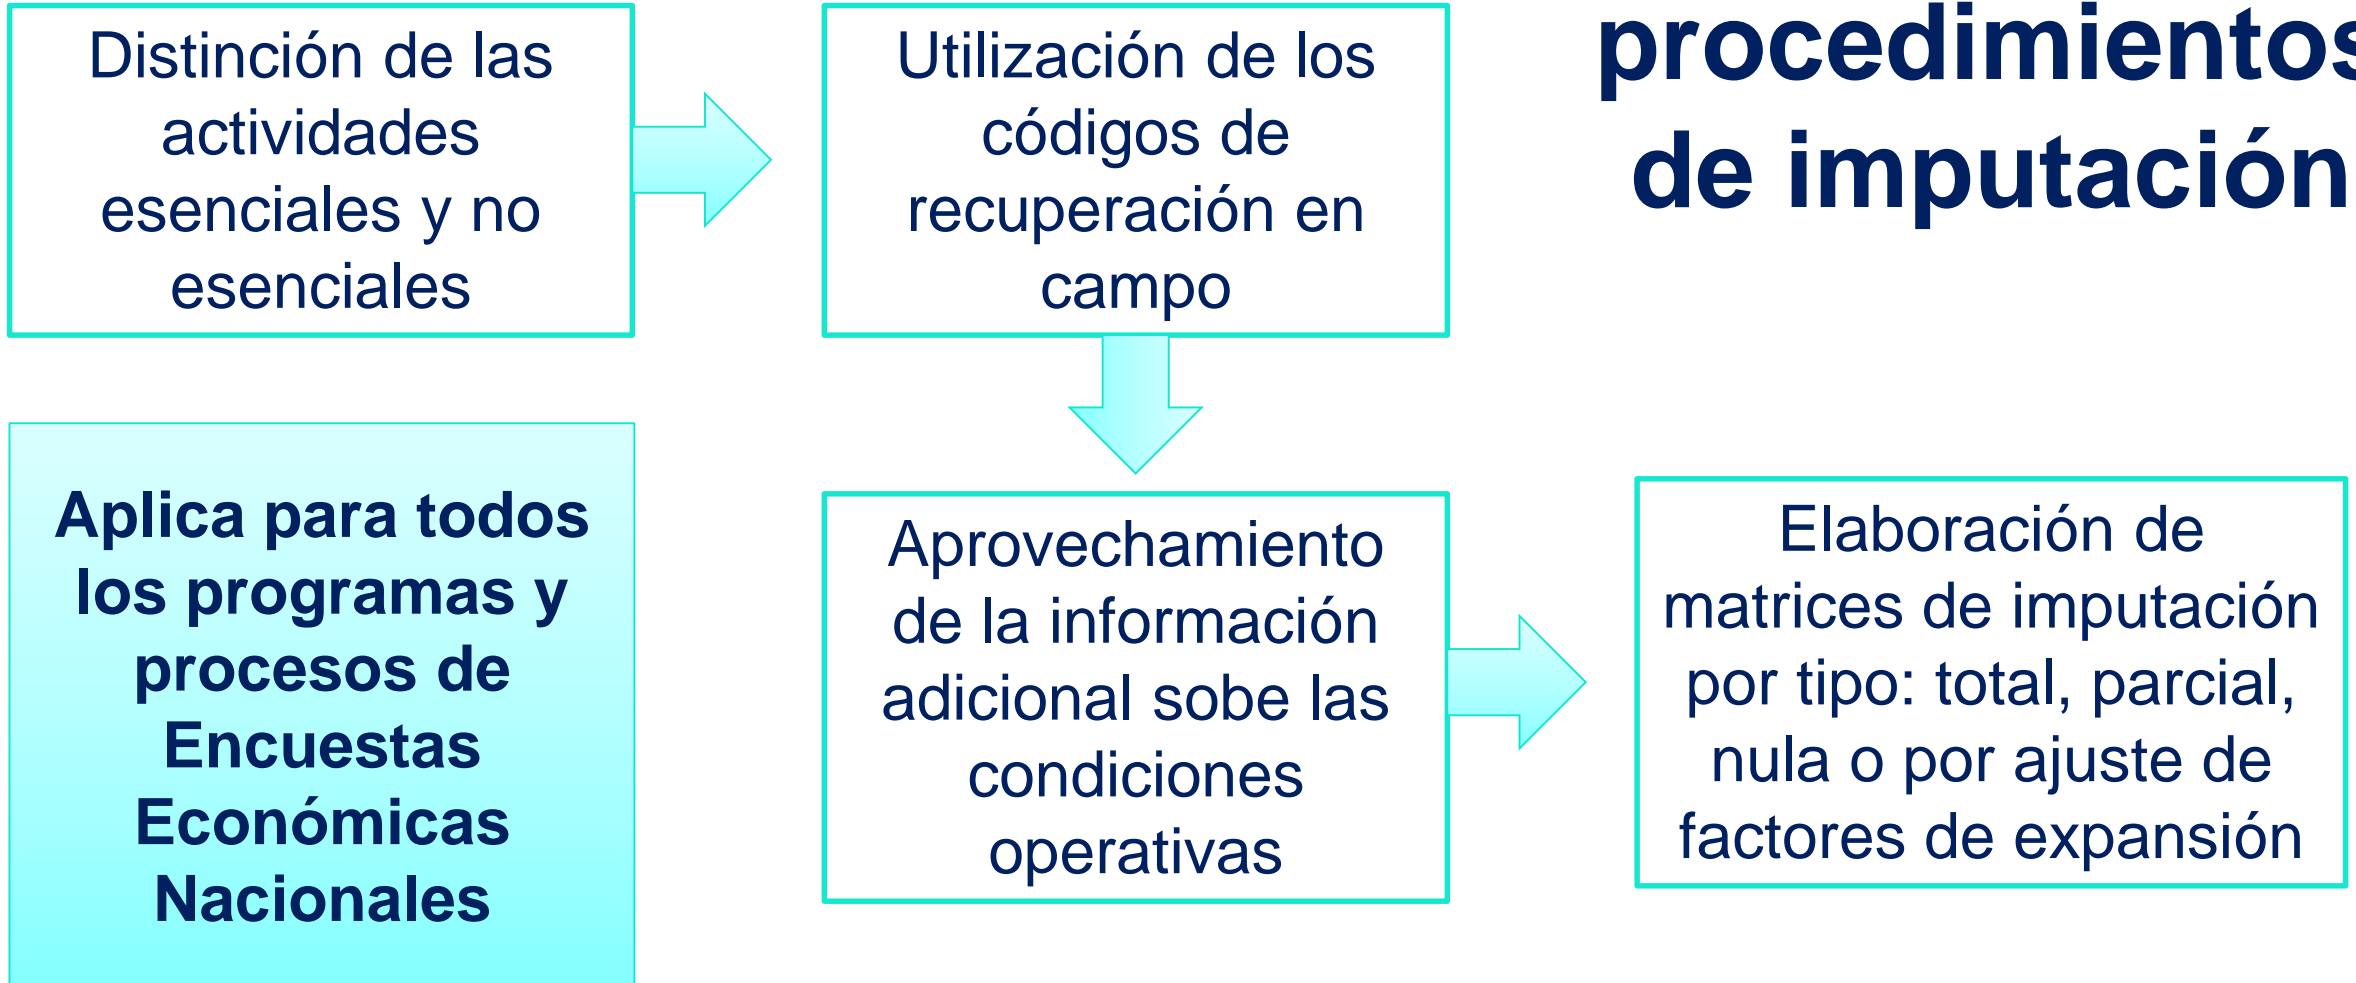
procedimientos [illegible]
de imputación

Distinción de las actividades esenciales y no esenciales

Utilización de los códigos de recuperación en campo

Aplica para todos los programas y procesos de Encuestas Económicas Nacionales

Aprovechamiento de la información adicional sobe las condiciones operativas

Elaboración de matrices de imputación por tipo: total, parcial, nula o por ajuste de factores de expansión